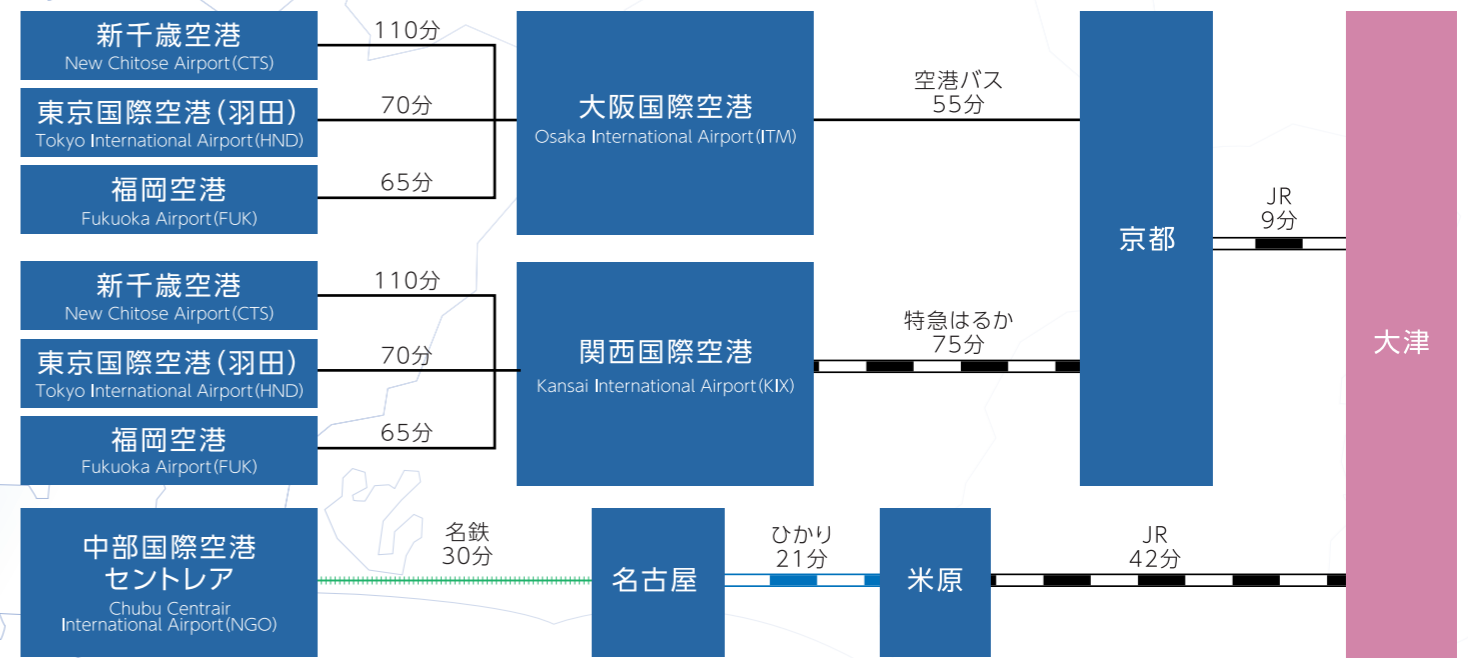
新千歳空港
New Chitose Airport(CTS)

110分

東京国際空港(羽田)
Tokyo International Airport(HND)

70分

福岡空港
Fukuoka Airport(FUK)

65分

大阪国際空港
Osaka International Airport(ITM)

空港バス
55分

京都

JR
9分

大津

新千歳空港
New Chitose Airport(CTS)

110分

東京国際空港(羽田)
Tokyo International Airport(HND)

70分

福岡空港
Fukuoka Airport(FUK)

65分

関西国際空港
Kansai International Airport(KIX)

特急はるか
75分

中部国際空港
セントレア
Chubu Centrair
International Airport(NGO)

名鉄
30分

名古屋

ひかり
21分

米原

JR
42分